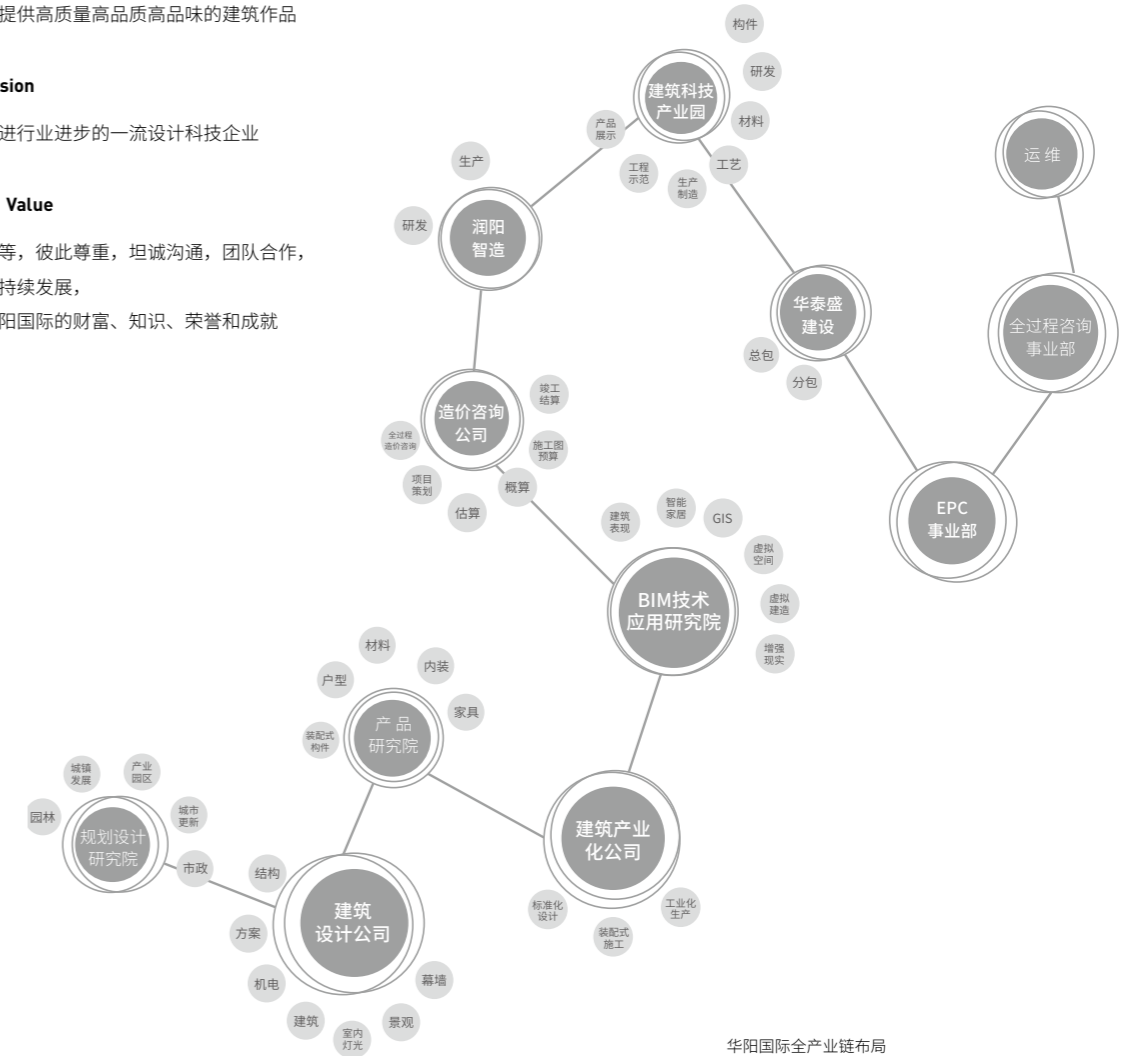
提供高质量高品质高品味的建筑作品

sion

进行业进步的一流设计科技企业

Value

等，彼此尊重，坦诚沟通，团队合作，
持续发展，
阳国际的财富、知识、荣誉和成就

构件
研发
建筑科技产业园
材料
产品展示
工艺
工程示范
生产制造
运维
生产
研发
润阳智造
华泰盛建设
全过程咨询事业部
总包
分包
造价咨询公司
竣工结算
全过程造价咨询
施工图预算
项目策划
概算
估算
EPC事业部
建筑表现
智能家居
GIS
虚拟空间
BIM技术应用研究院
虚拟建造
增强现实
材料
内装
户型
家具
产品研究院
装配式构件
城镇发展
产业园区
城市更新
园林
规划设计研究院
建筑产业化公司
市政
结构
标准化设计
工业化生产
装配式施工
方案
建筑设计公司
幕墙
机电
建筑
景观
室内灯光

华阳国际全产业链布局